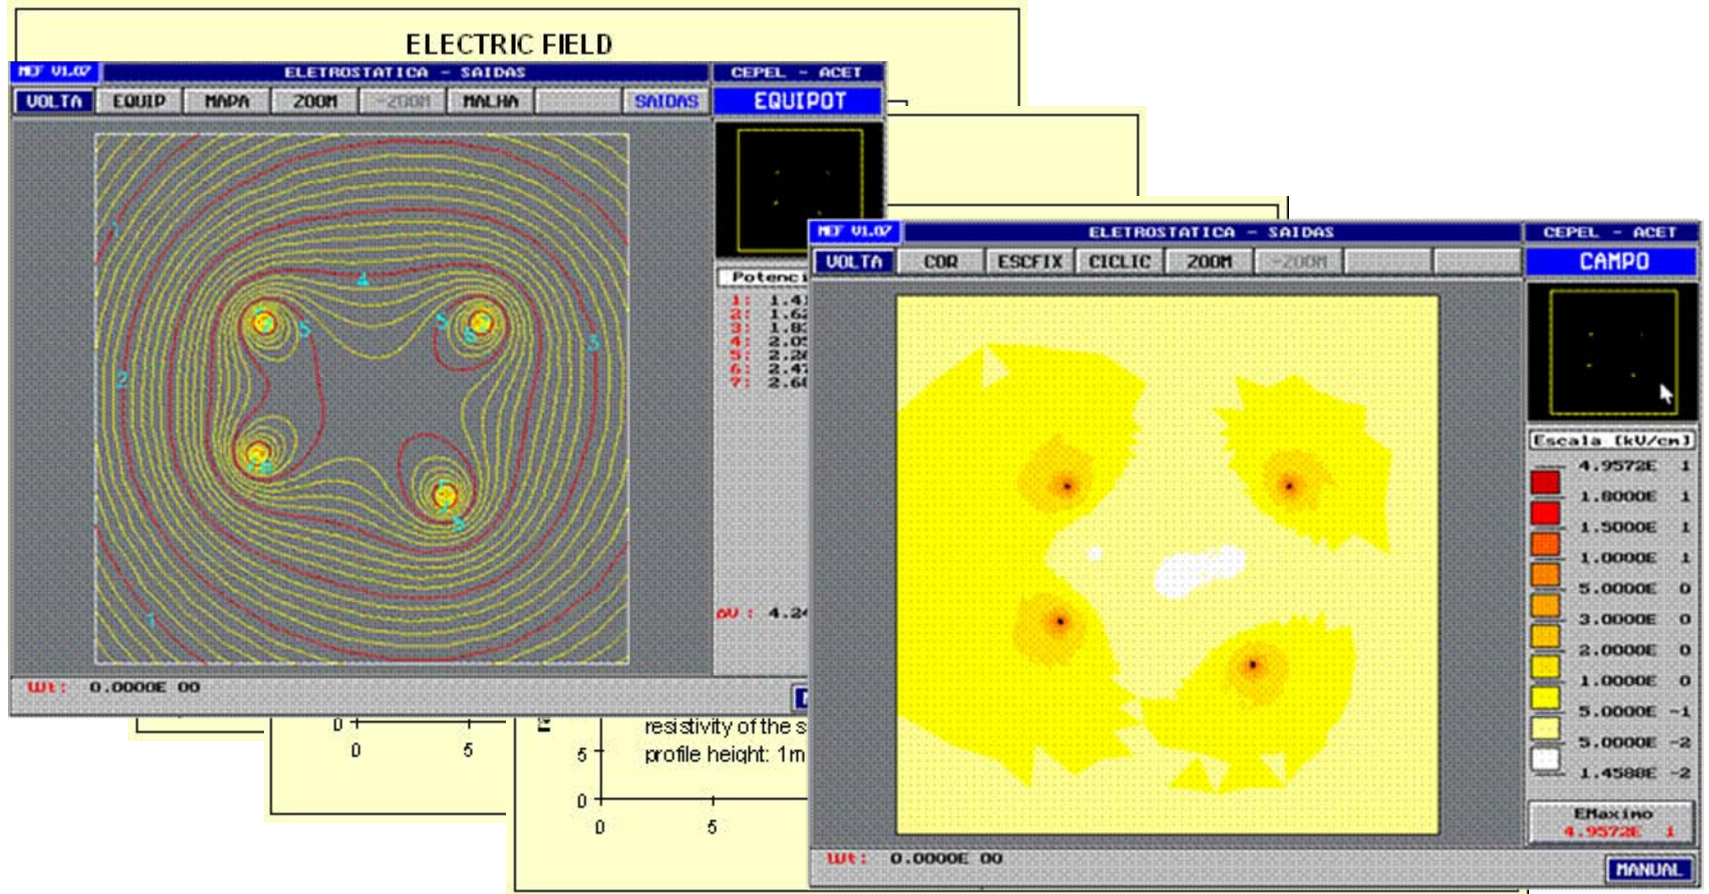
ELECTRIC FIELD

MEF V1.07 ELETROSTATICA - SAIDAS CEPEL - ACET

VOLTA EQUIP MAPA ZOOM -ZOOM MALHA SAIDAS EQUIPOT

1 2 3 4 5 5 5 5 6 6 7 6 7 5 1

Potenci

1: 1.4
2: 1.6
3: 1.8
4: 2.0
5: 2.2
6: 2.4
7: 2.6

ΔV : 4.2

Wt: 0.0000E 00

0 5
0 5

resistivity of the s
profile height: 1m

5
0
0 5

MEF V1.07 ELETROSTATICA - SAIDAS CEPEL - ACET

VOLTA COR ESCFIX CICLIC ZOOM -ZOOM CAMPO

Escala [kV/cm]

4.9572E 1
1.8000E 1
1.5000E 1
1.0000E 1
5.0000E 0
3.0000E 0
2.0000E 0
1.0000E 0
5.0000E -1
5.0000E -2
1.4588E -2

EMaximo
4.9572E 1

Wt: 0.0000E 00

MANUAL